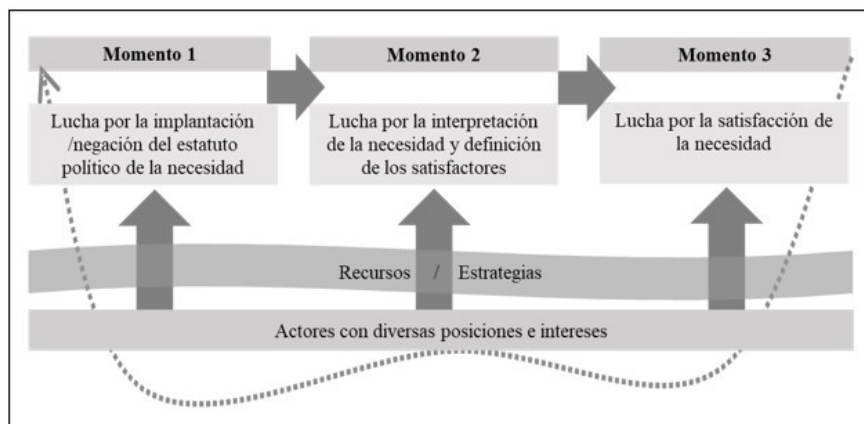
Momento 1

Lucha por la implantación /negación del estatuto político de la necesidad

Momento 2

Lucha por la interpretación de la necesidad y definición de los satisfactores

Momento 3

Lucha por la satisfacción de la necesidad

Recursos / Estrategias

Actores con diversas posiciones e intereses